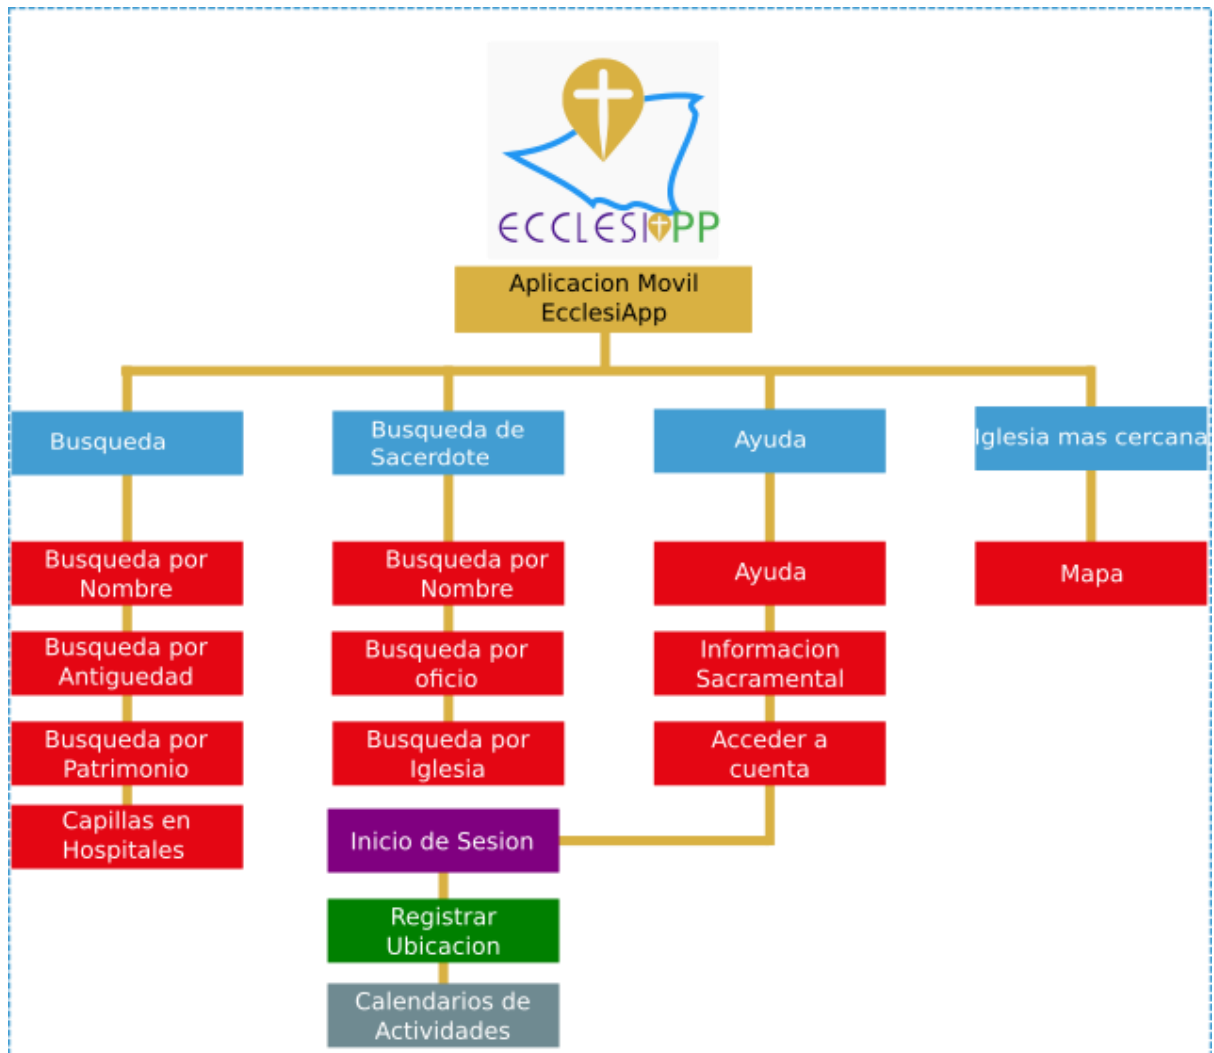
ECCLESIAPP

Aplicacion Movil EcclesiApp

Busqueda

Busqueda por Nombre

Busqueda por Antiguedad

Busqueda por Patrimonio

Capillas en Hospitales

Busqueda de Sacerdote

Busqueda por Nombre

Busqueda por oficio

Busqueda por Iglesia

Inicio de Sesion

Registrar Ubicacion

Calendarios de Actividades

Ayuda

Ayuda

Informacion Sacramental

Acceder a cuenta

Iglesia mas cercana

Mapa